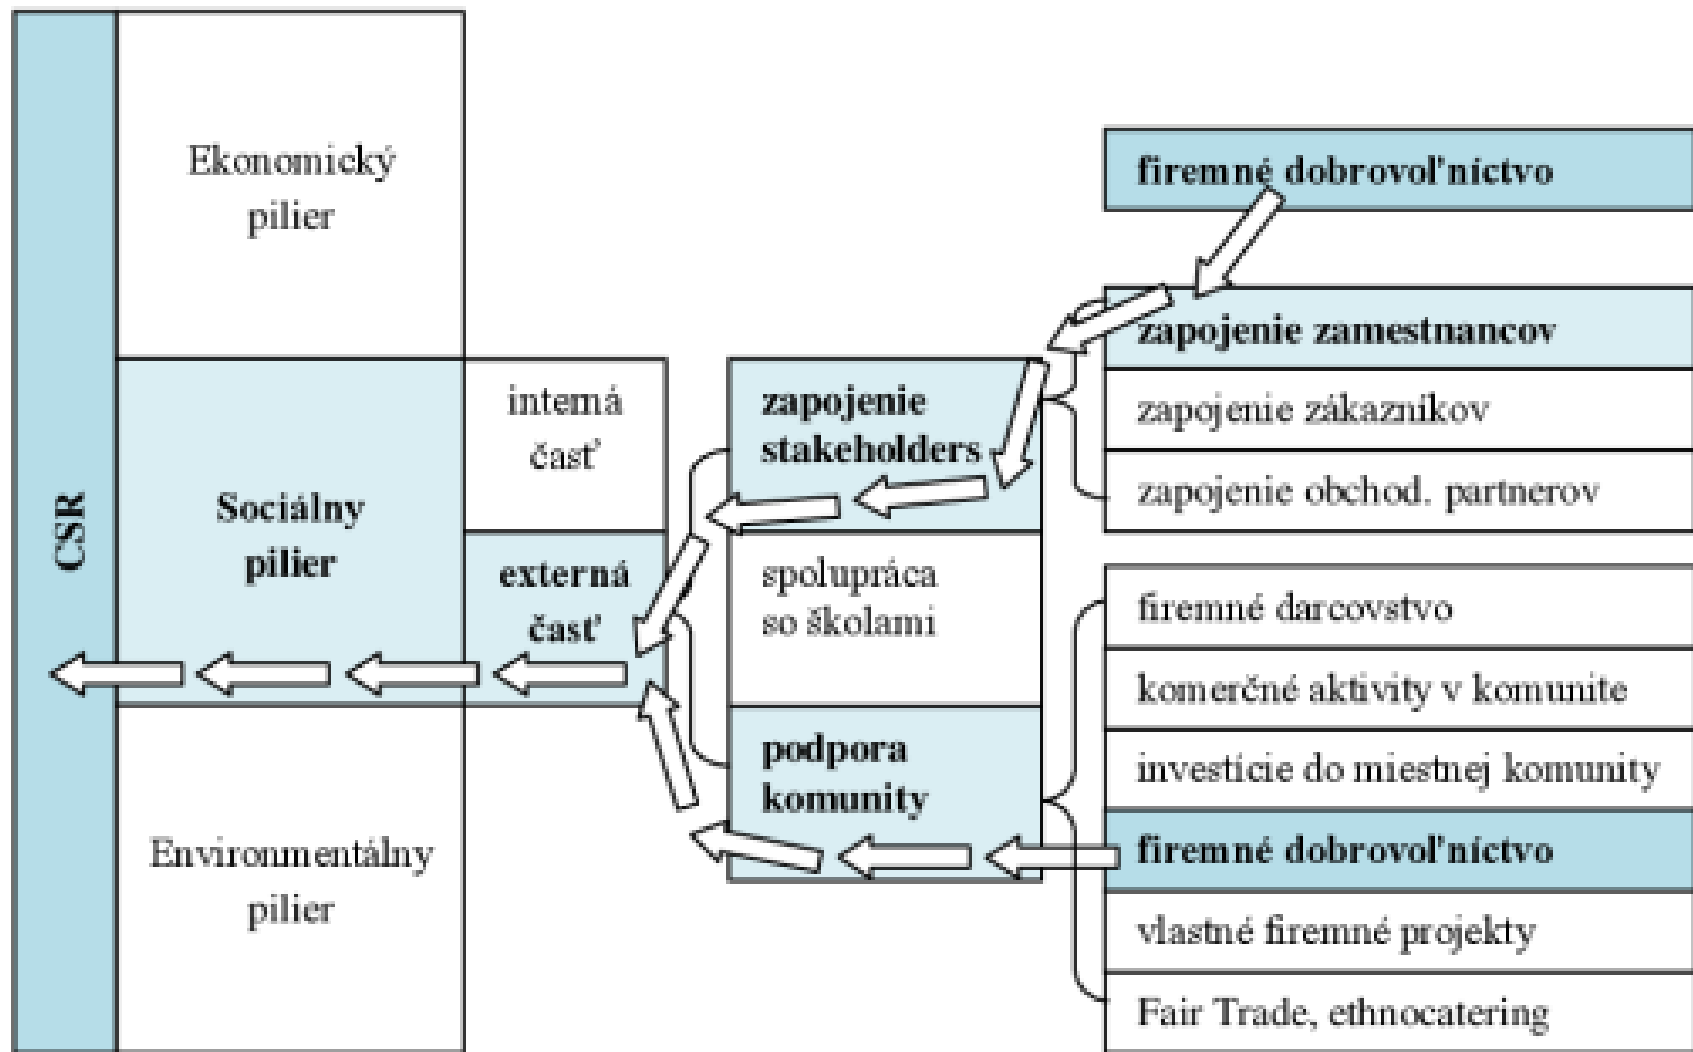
CSR

Ekonomický pilier

Sociálny pilier

Environmentálny pilier

interná časť

externá časť

zapojenie stakeholders

spolupráca so školami

podpora komunity

firemné dobrovoľníctvo

zapojenie zamestnancov

zapojenie zákazníkov

zapojenie obchod. partnerov

firemné darcovstvo

komerčné aktivity v komunite

investície do miestnej komunity

firemné dobrovoľníctvo

vlastné firemné projekty

Fair Trade, ethnocatering